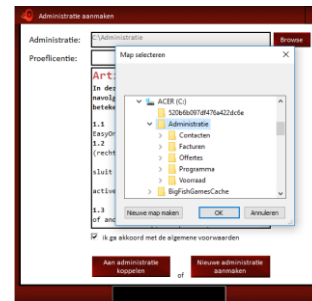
Administratie aanmaken

Administratie: C:\Administratie

Browse

Proeflicentie:

Art

In de
navolg
beteke

1.1
EasyOr
1.2
(recht

sluit

active

1.3
of and

Map selecteren

ACER (C:)
520b6b097df476a422dc6e
Administratie
Contacten
Facturen
Offertes
Programma
Voorraad
BigFishGamesCache

Nieuwe map maken

OK

Annuleren

Ik ga akkoord met de algemene voorwaarden

Aan administratie koppelen

of

Nieuwe administratie aanmaken